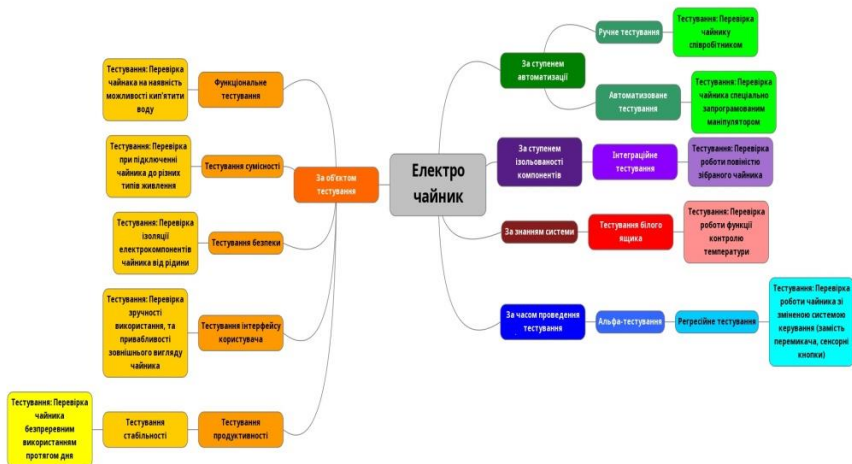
Електро чайник

За ступенем автоматизації

Ручне тестування

Тестування: Перевірка чайнику співробітником

Автоматизоване тестування

Тестування: Перевірка чайника спеціально запрограмованим маніпулятором

За ступенем ізольованості компонентів

Інтеграційне тестування

Тестування: Перевірка роботи повністю зібраного чайника

За знанням системи

Тестування білого ящика

Тестування: Перевірка роботи функції контролю температури

За часом проведення тестування

Альфа-тестування

Регресійне тестування

Тестування: Перевірка роботи чайника зі зміненою системою керування (замість перемикача, сенсорні кнопки)

За об'єктом тестування

Функціональне тестування

Тестування: Перевірка чайнака на наявність можливості кип'ятити воду

Тестування сумісності

Тестування: Перевірка при підключенні чайника до різних типів живлення

Тестування безпеки

Тестування: Перевірка ізоляції електрокомпонентів чайника від рідини

Тестування інтерфейсу користувача

Тестування: Перевірка зручності використання, та привабливості зовнішнього вигляду чайника

Тестування продуктивності

Тестування стабільності

Тестування: Перевірка чайника безпрерєвним використанням протягом дня